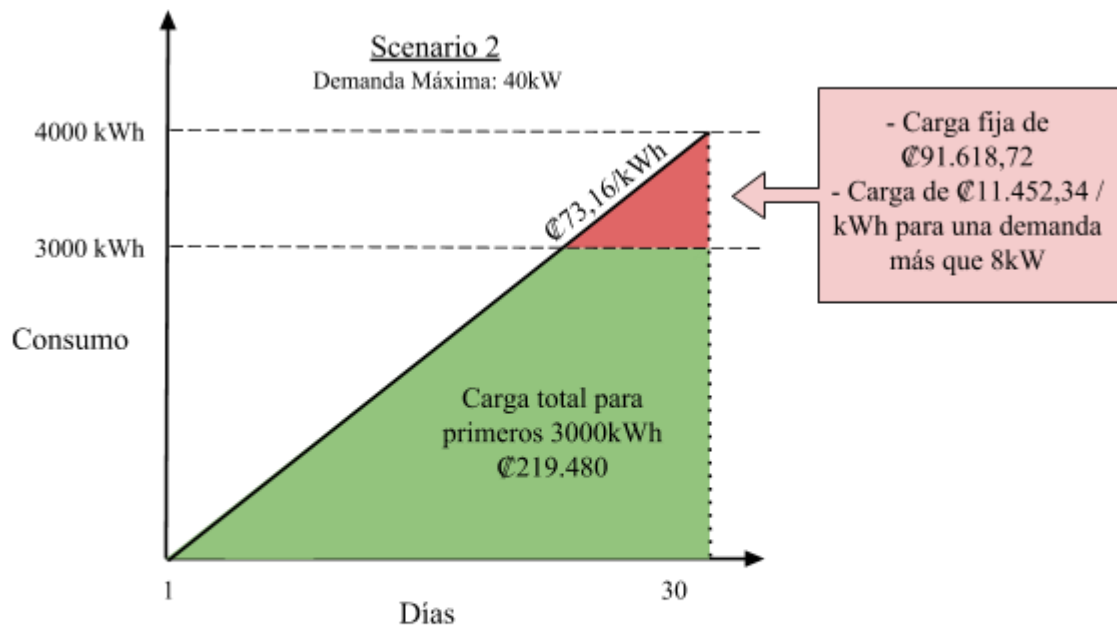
Scenario 2

Demanda Máxima: 40kW

4000 kWh

3000 kWh

Consumo

₡73,16/kWh

- Carga fija de ₡91.618,72
- Carga de ₡11.452,34 / kWh para una demanda más que 8kW

Carga total para primeros 3000kWh ₡219.480

1

30

Días